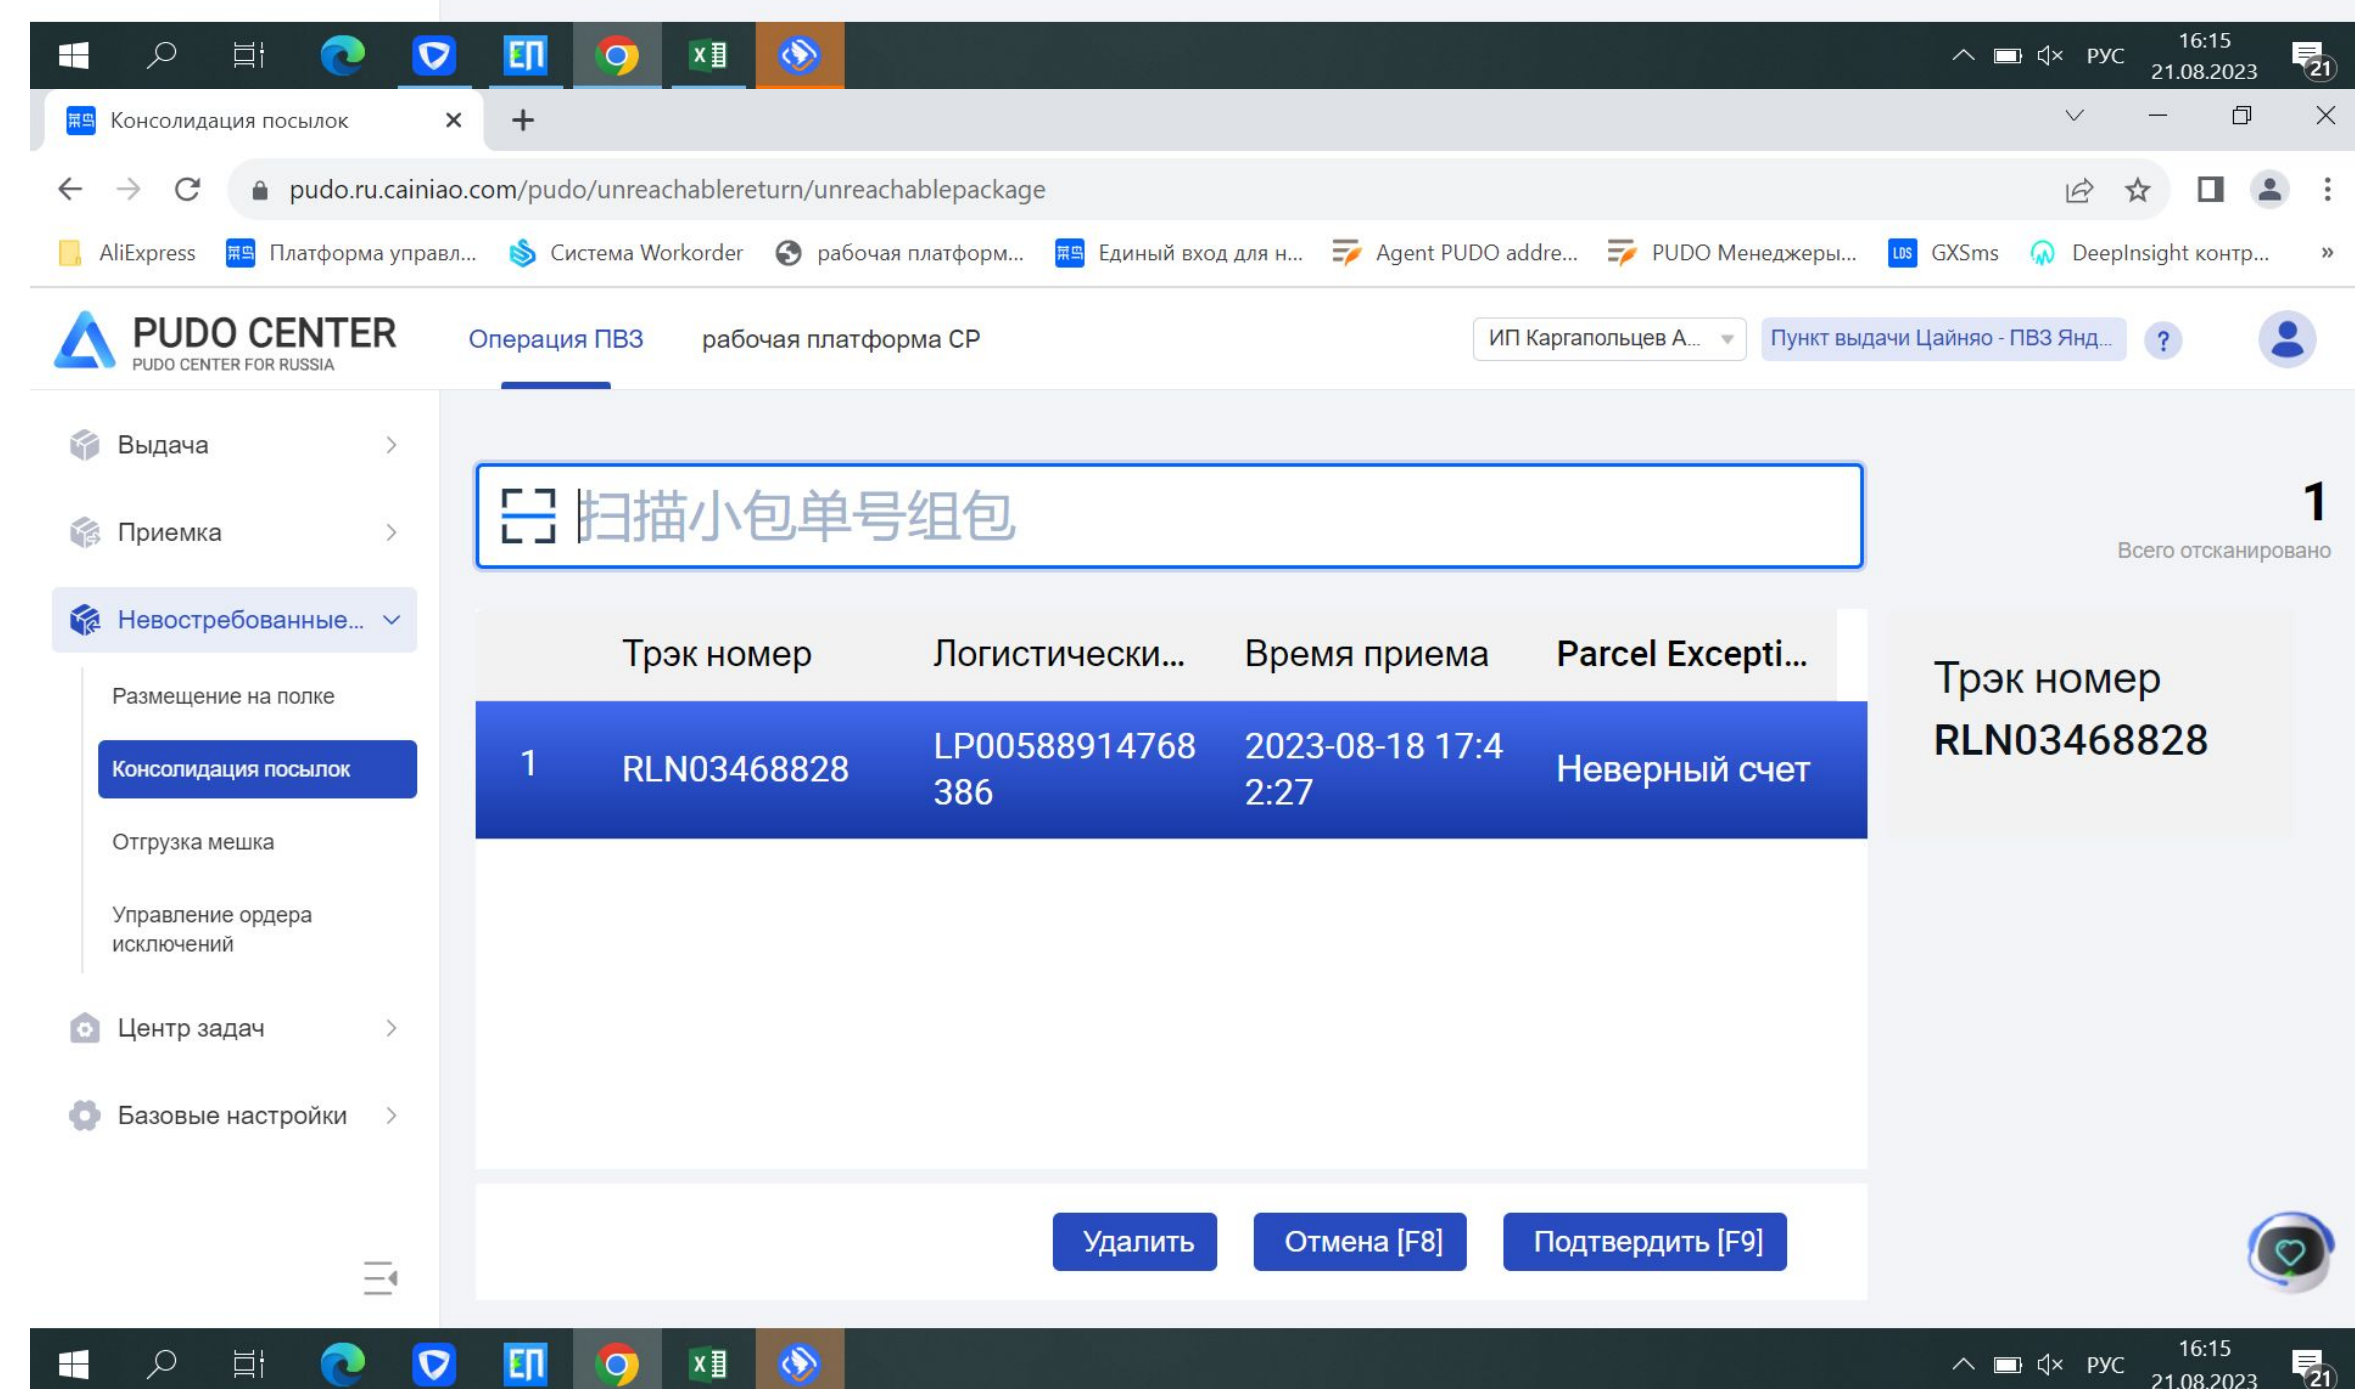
РУС 16:15 21.08.2023 21

Консолидация посылок ×

pudo.ru.cainiao.com/pudo/unreachablereturn/unreachablepackage

AliExpress Платформа управл... Система Workorder рабочая платформ... Единый вход для н... Agent PUDO addre... PUDO Менеджеры... GXSms DeepInsight контр... »

PUDO CENTER
PUDO CENTER FOR RUSSIA

Операция ПВЗ рабочая платформа CP

ИП Каргапольцев А... Пункт выдачи Цайняо - ПВЗ Янд... ?

Выдача
Приемка
Невостребованные...
Размещение на полке
Консолидация посылок
Отгрузка мешка
Управление ордера исключений
Центр задач
Базовые настройки

扫描小包单号组包

1
Всего отсканировано

| | Трэк номер | Логистически... | Время приема | Parcel Excepti... |
|---|---|---|---|---|
| 1 | RLN03468828 | LP00588914768386 | 2023-08-18 17:42:27 | Неверный счет |

Трэк номер
RLN03468828

Удалить Отмена [F8] Подтвердить [F9]

РУС 16:15 21.08.2023 21